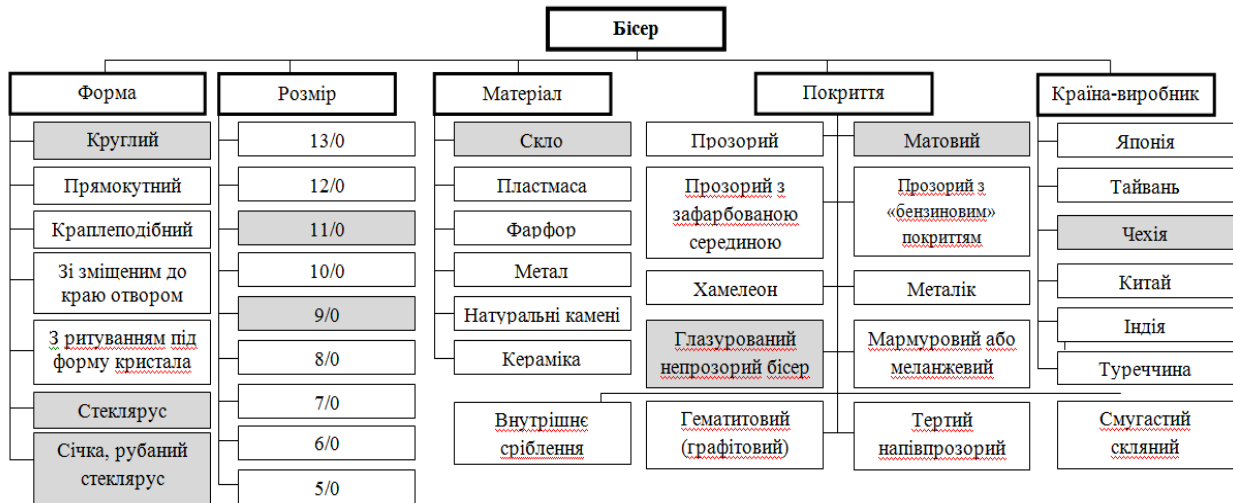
Бісер

Форма
Круглий
Прямокутний
Краплеподібний
Зі зміщеним до краю отвором
З ритуванням під форму кристала
Стеклярус
Січка, рубаний стеклярус

Розмір
13/0
12/0
11/0
10/0
9/0
8/0
7/0
6/0
5/0

Матеріал
Скло
Пластмаса
Фарфор
Метал
Натуральні камені
Кераміка

Покриття
Прозорий
Матовий
Прозорий з зафарбованою серединою
Прозорий з «бензиновим» покриттям
Хамелеон
Металік
Глазурований непрозорий бісер
Мармуровий або меланжевий
Внутрішнє сріблення
Гематитовий (графітовий)
Тертий напівпрозорий
Смугастий скляний

Країна-виробник
Японія
Тайвань
Чехія
Китай
Індія
Туреччина